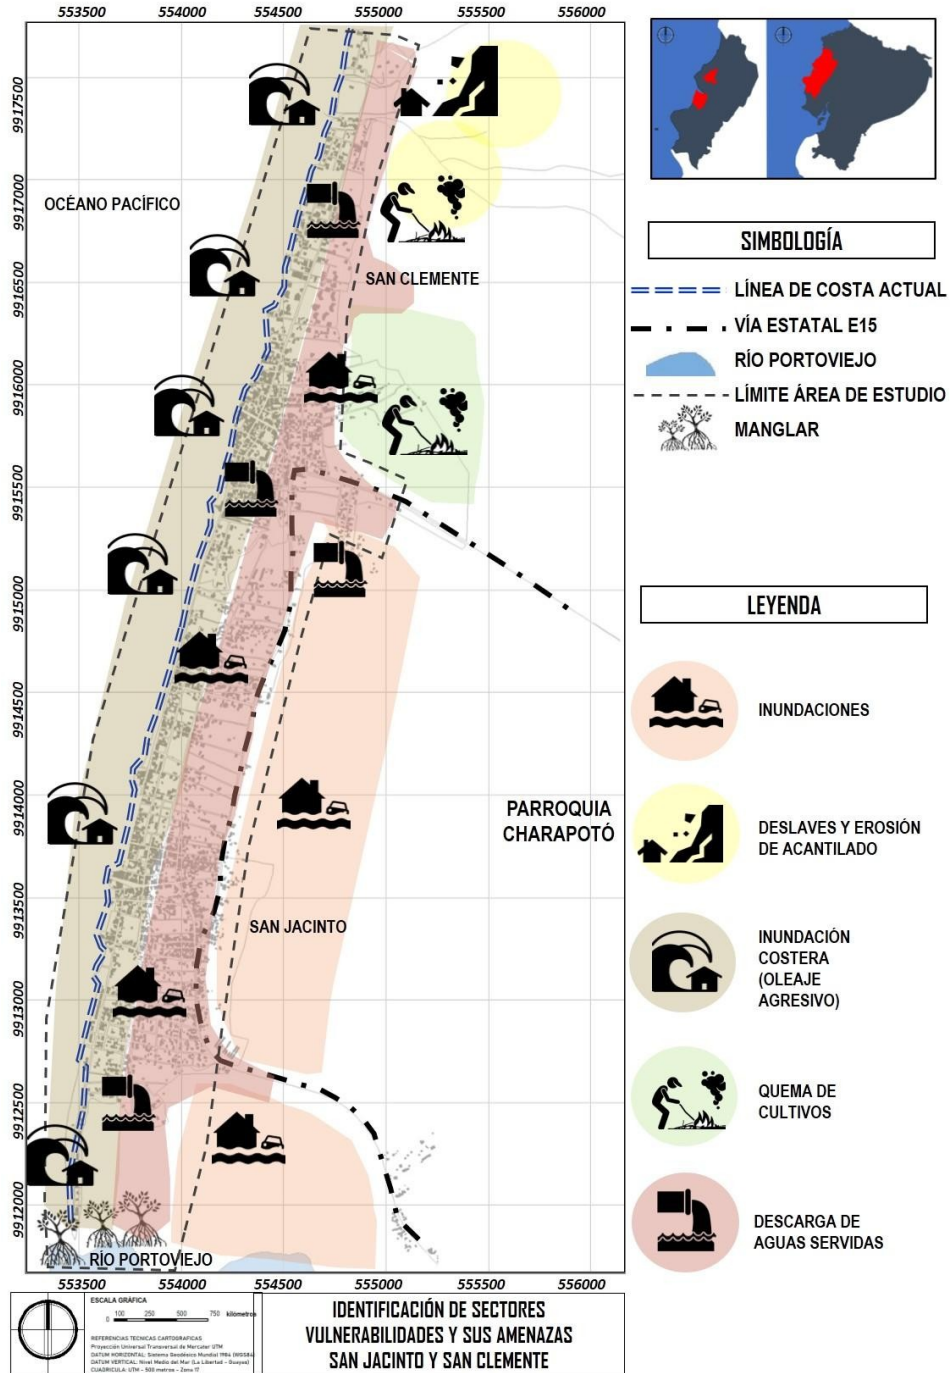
553500 554000 554500 555000 555500 556000

9917500
9917000
9916500
9916000
9915500
9915000
9914500
9914000
9913500
9913000
9912500
9912000

OCÉANO PACÍFICO

SAN CLEMENTE

PARROQUIA CHARAPOTÓ

SAN JACINTO

RÍO PORTOVIEJO

553500 554000 554500 555000 555500 556000

SIMBOLOGÍA

LÍNEA DE COSTA ACTUAL
VÍA ESTATAL E15
RÍO PORTOVIEJO
LÍMITE ÁREA DE ESTUDIO
MANGLAR

LEYENDA

INUNDACIONES
DESLAVES Y EROSIÓN DE ACANTILADO
INUNDACIÓN COSTERA (OLEAJE AGRESIVO)
QUEMA DE CULTIVOS
DESCARGA DE AGUAS SERVIDAS

ESCALA GRÁFICA
0 100 250 500 750 kilómetros
REFERENCIAS TECNICAS CARTOGRAFICAS
Proyección Universal Transversal de Mercator UTM
DATUM HORIZONTAL: Sistema Geodésico Mundial 1984 (WGS84)
DATUM VERTICAL: Nivel Medio del Mar (La Libertad - Guayas)
CUADRICULA: UTM - 500 metros - Zona 17

IDENTIFICACIÓN DE SECTORES VULNERABILIDADES Y SUS AMENAZAS SAN JACINTO Y SAN CLEMENTE